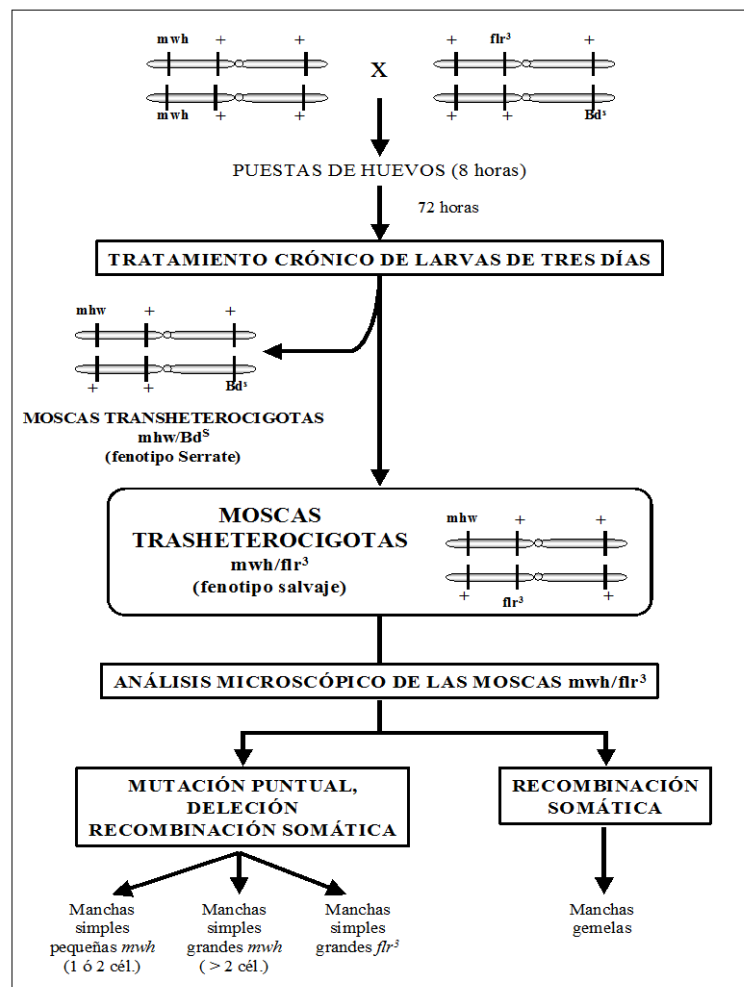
mwh + +

mwh + +

X

+ flr$^3$ +

+ + Bd$^s$

PUESTAS DE HUEVOS (8 horas)

72 horas

TRATAMIENTO CRÓNICO DE LARVAS DE TRES DÍAS

mhw + +

+ + Bd$^s$

MOSCAS TRANSHETEROCIGOTAS mhw/Bd$^S$ (fenotipo Serrate)

MOSCAS TRASHETEROCIGOTAS mwh/flr$^3$ (fenotipo salvaje)

mhw + +

+ flr$^3$ +

ANÁLISIS MICROSCÓPICO DE LAS MOSCAS mwh/flr$^3$

MUTACIÓN PUNTUAL, DELECIÓN RECOMBINACIÓN SOMÁTICA

RECOMBINACIÓN SOMÁTICA

Manchas simples pequeñas *mwh* (1 ó 2 cél.)

Manchas simples grandes *mwh* ( > 2 cél.)

Manchas simples grandes *flr$^3$*

Manchas gemelas